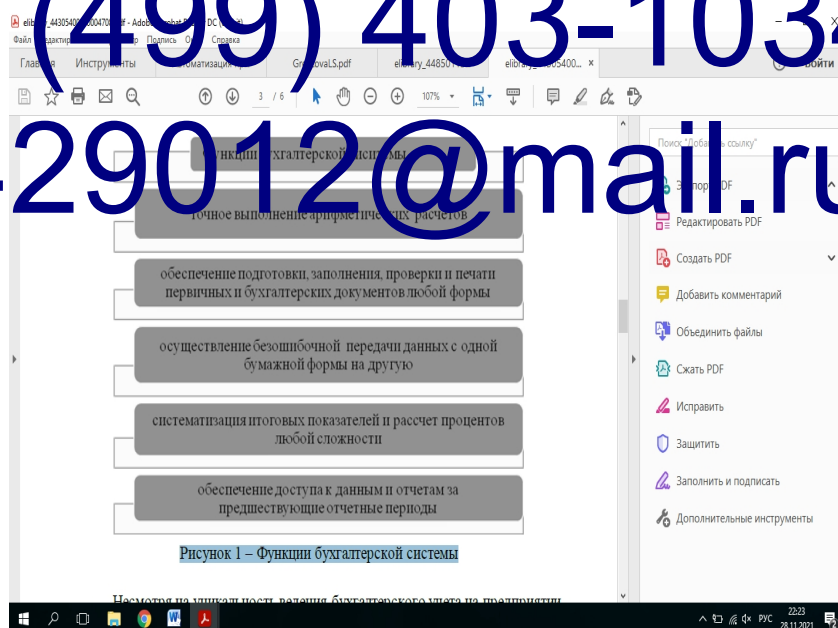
elibrary_44305400_50004700.pdf - Adobe Acrobat Reader DC

Файл Редактирование Просмотр Подпись Окно Справка

(499) 403-1034

Главная Инструменты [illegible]оматизация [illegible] GromovaLS.pdf elibrary_44850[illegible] elibrary_44305400... ×

3 / 6 107%

29012@mail.ru

Поиск "Добавить ссылку"

Функции бухгалтерской системы

точное выполнение арифметических расчетов

обеспечение подготовки, заполнения, проверки и печати первичных и бухгалтерских документов любой формы

осуществление безошибочной передачи данных с одной бумажной формы на другую

систематизация итоговых показателей и рассчет процентов любой сложности

обеспечение доступа к данным и отчетам за предшествующие отчетные периоды

Рисунок 1 – Функции бухгалтерской системы

Несмотря на уникальность ведения бухгалтерского учета на предприятии

Экспорт PDF

Редактировать PDF

Создать PDF

Добавить комментарий

Объединить файлы

Сжать PDF

Исправить

Защитить

Заполнить и подписать

Дополнительные инструменты

РУС 22:23 28.11.2021